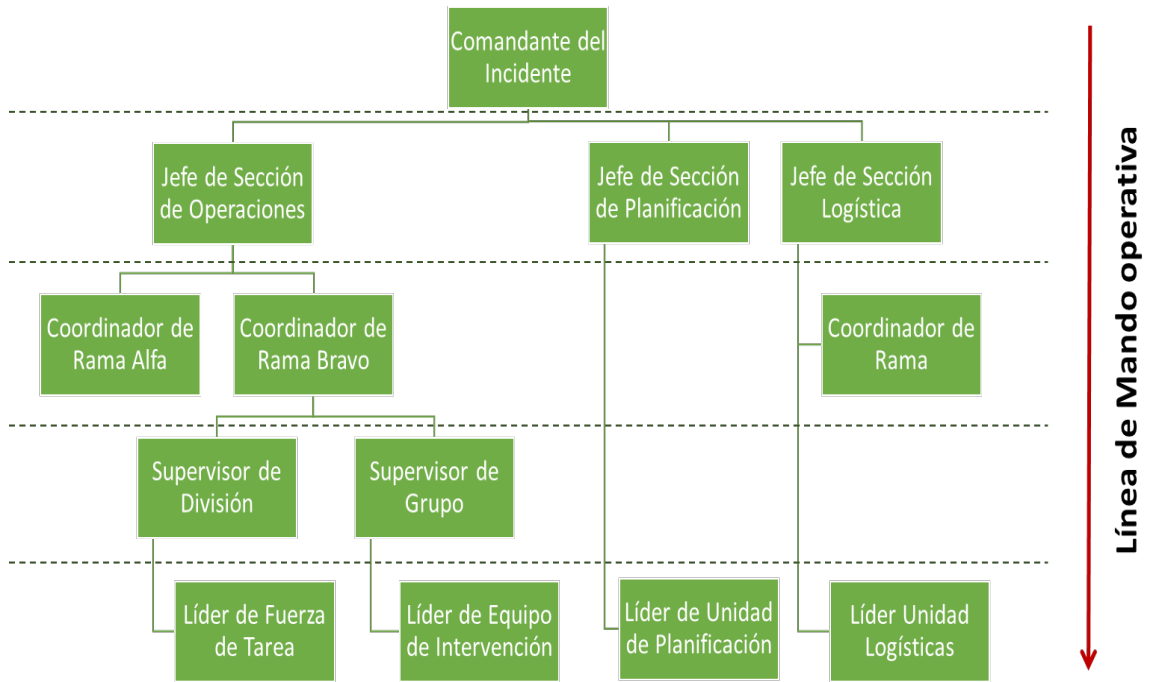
Comandante del Incidente

Jefe de Sección de Operaciones

Jefe de Sección de Planificación

Jefe de Sección Logística

Coordinador de Rama Alfa

Coordinador de Rama Bravo

Coordinador de Rama

Supervisor de División

Supervisor de Grupo

Líder de Fuerza de Tarea

Líder de Equipo de Intervención

Líder de Unidad de Planificación

Líder Unidad Logísticas

Línea de Mando operativa